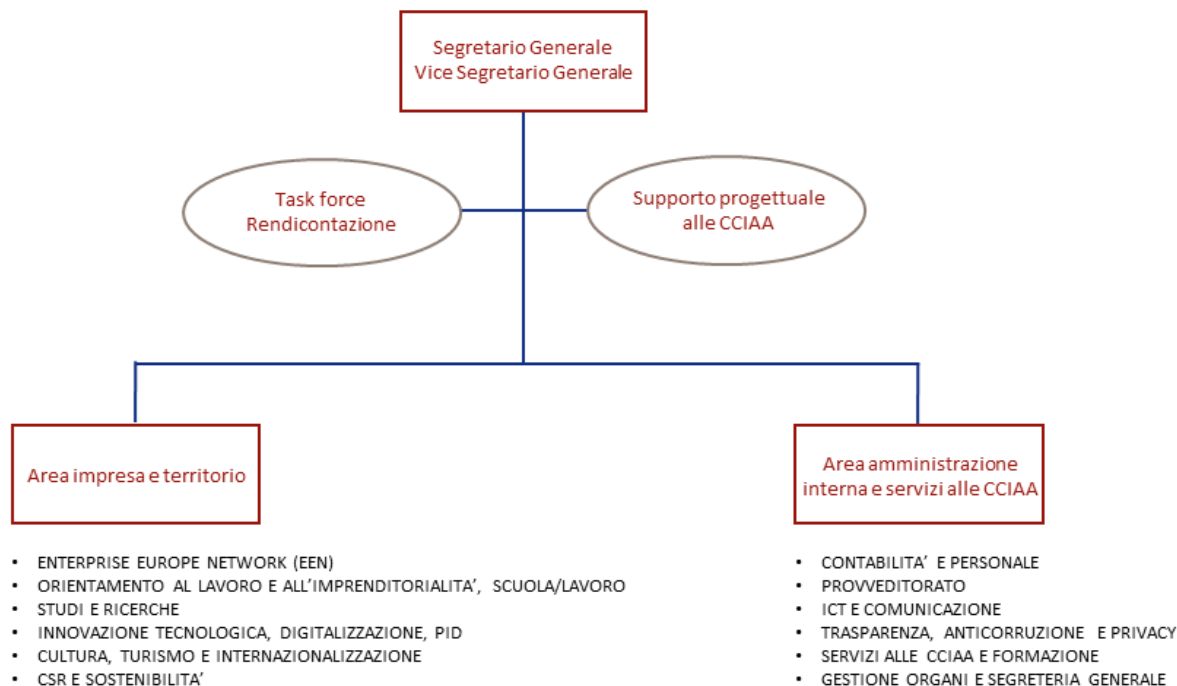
Segretario Generale
Vice Segretario Generale

Task force
Rendicontazione

Supporto progettuale
alle CCIAA

Area impresa e territorio

Area amministrazione
interna e servizi alle CCIAA

- ENTERPRISE EUROPE NETWORK (EEN)
- ORIENTAMENTO AL LAVORO E ALL'IMPRENDITORIALITA', SCUOLA/LAVORO
- STUDI E RICERCHE
- INNOVAZIONE TECNOLOGICA, DIGITALIZZAZIONE, PID
- CULTURA, TURISMO E INTERNAZIONALIZZAZIONE
- CSR E SOSTENIBILITA'

- CONTABILITA' E PERSONALE
- PROVVEDITORATO
- ICT E COMUNICAZIONE
- TRASPARENZA, ANTICORRUZIONE E PRIVACY
- SERVIZI ALLE CCIAA E FORMAZIONE
- GESTIONE ORGANI E SEGRETERIA GENERALE